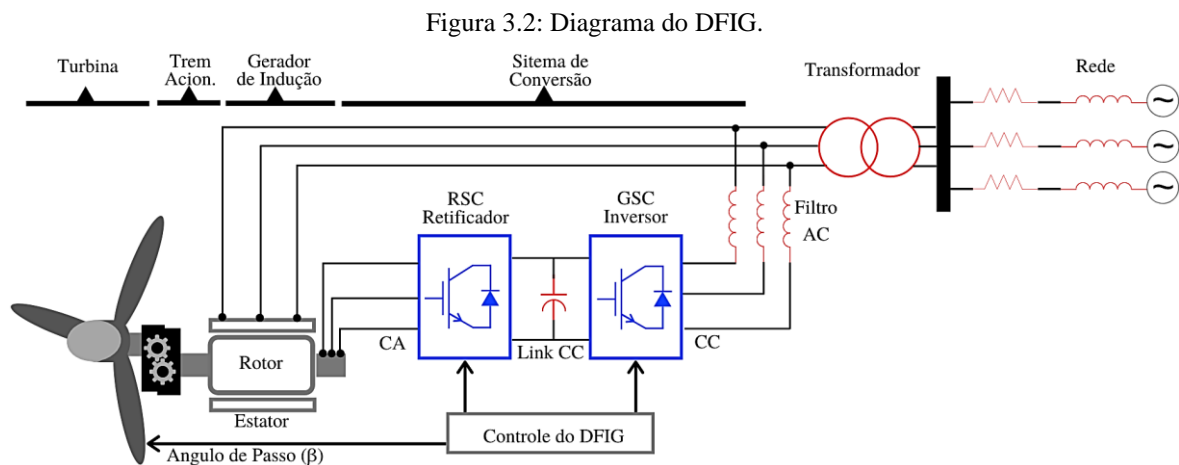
Figura 3.2: Diagrama do DFIG.

Turbina

Trem Acion.

Gerador de Indução

Sitema de Conversão

Transformador

Rede

RSC Retificador

GSC Inversor

Filtro AC

CA

Link CC

CC

Rotor

Estator

Controle do DFIG

Angulo de Passo (β)